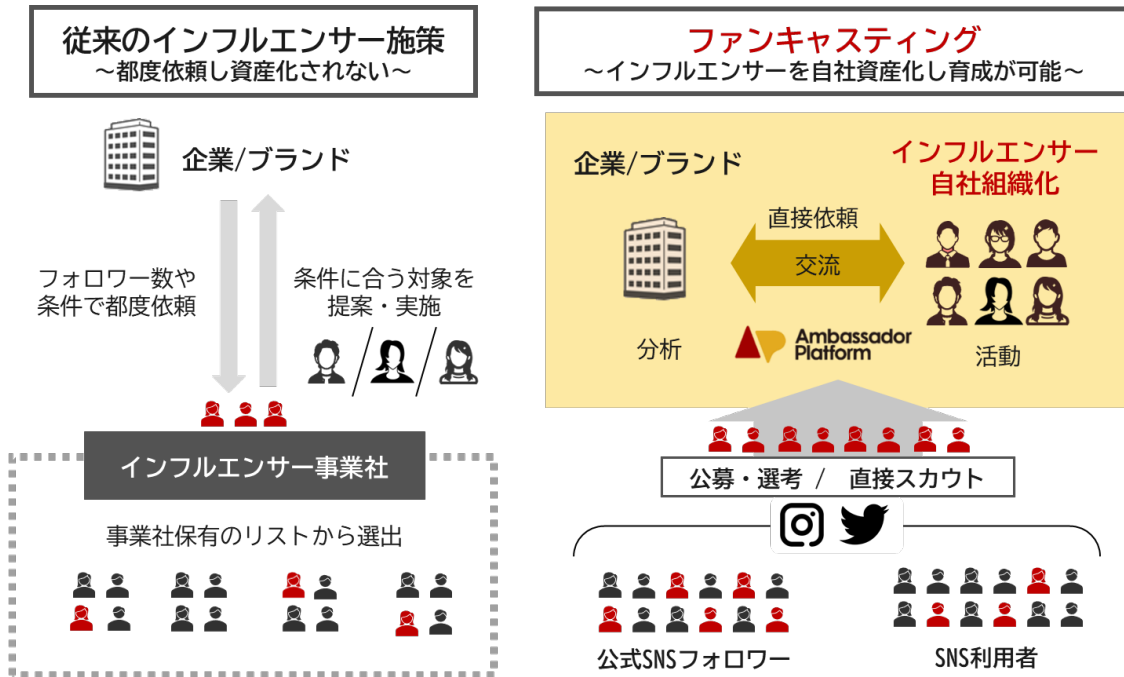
従来のインフルエンサー施策
～都度依頼し資産化されない～

企業/ブランド

フォロワー数や条件で都度依頼

条件に合う対象を提案・実施

インフルエンサー事業社

事業社保有のリストから選出

ファンキャスティング
～インフルエンサーを自社資産化し育成が可能～

企業/ブランド

インフルエンサー自社組織化

直接依頼

交流

分析

Ambassador Platform

活動

公募・選考 / 直接スカウト

公式SNSフォロワー

SNS利用者